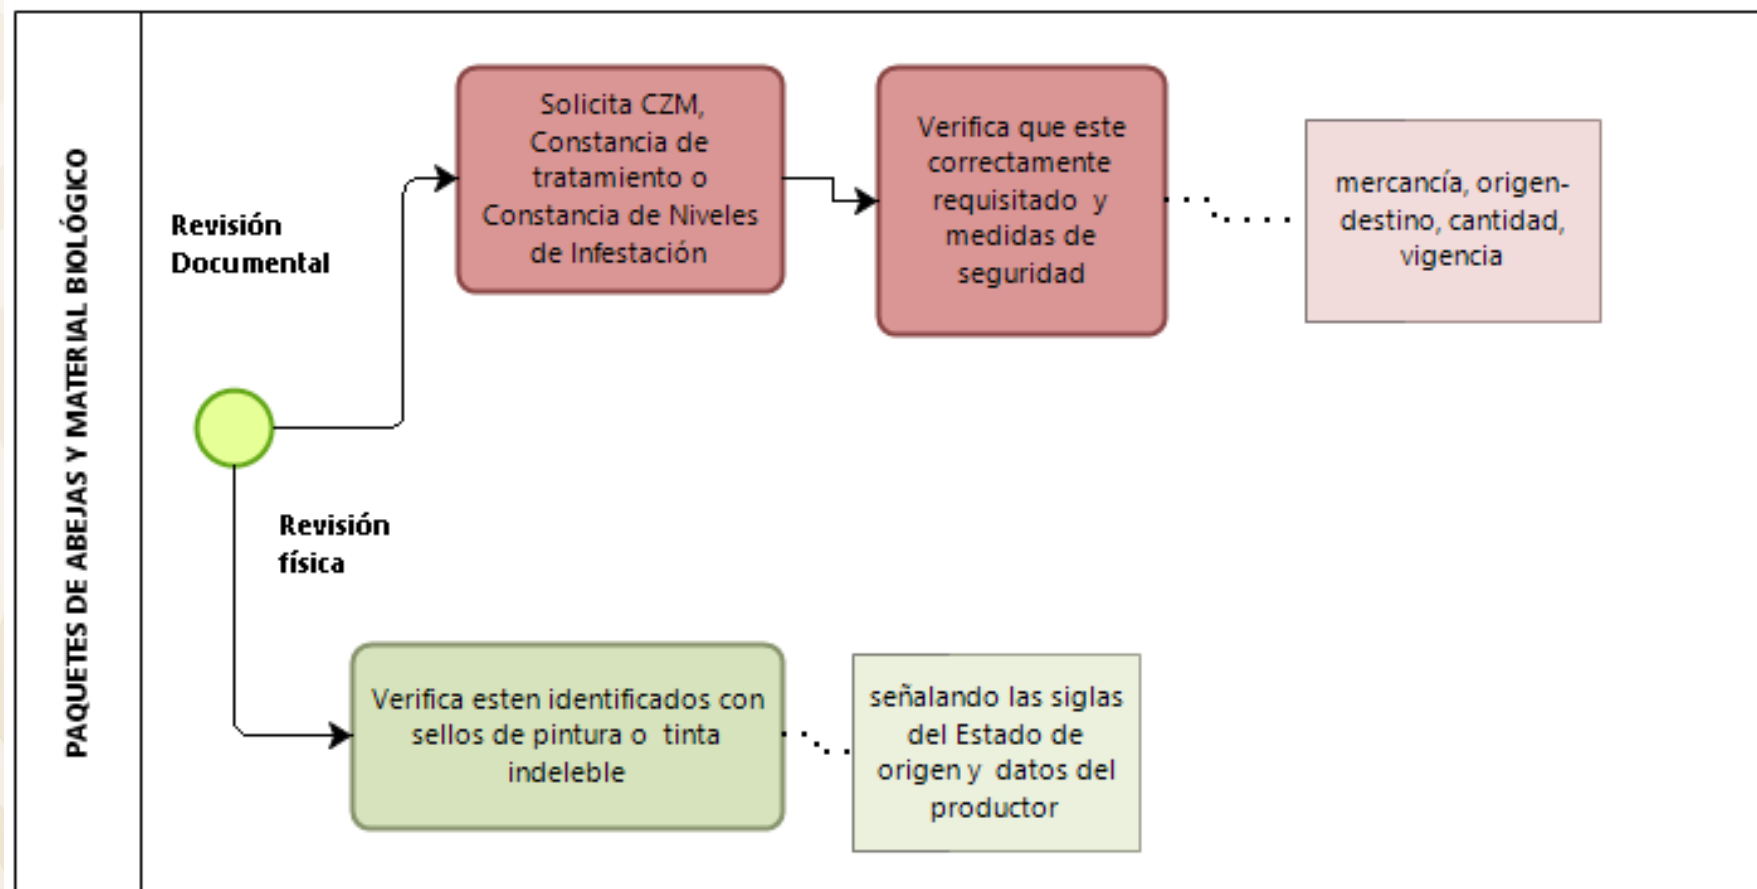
PAQUETES DE ABEJAS Y MATERIAL BIOLÓGICO

Revisión Documental

Solicita CZM, Constancia de tratamiento o Constancia de Niveles de Infestación

Verifica que este correctamente requisitado y medidas de seguridad

mercancía, origen-destino, cantidad, vigencia

Revisión física

Verifica esten identificados con sellos de pintura o tinta indeleble

señalando las siglas del Estado de origen y datos del productor